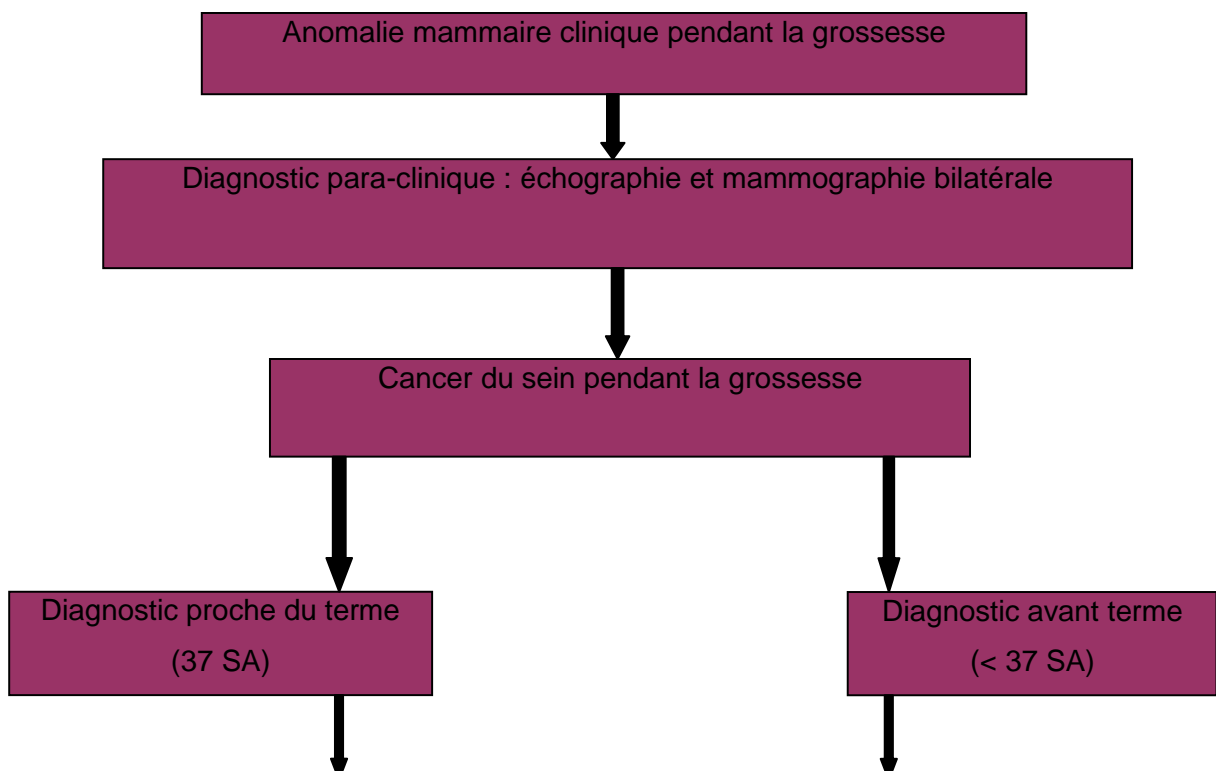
Anomalie mammaire clinique pendant la grossesse

Diagnostic para-clinique : échographie et mammographie bilatérale

Cancer du sein pendant la grossesse

Diagnostic proche du terme
(37 SA)

Diagnostic avant terme
(< 37 SA)